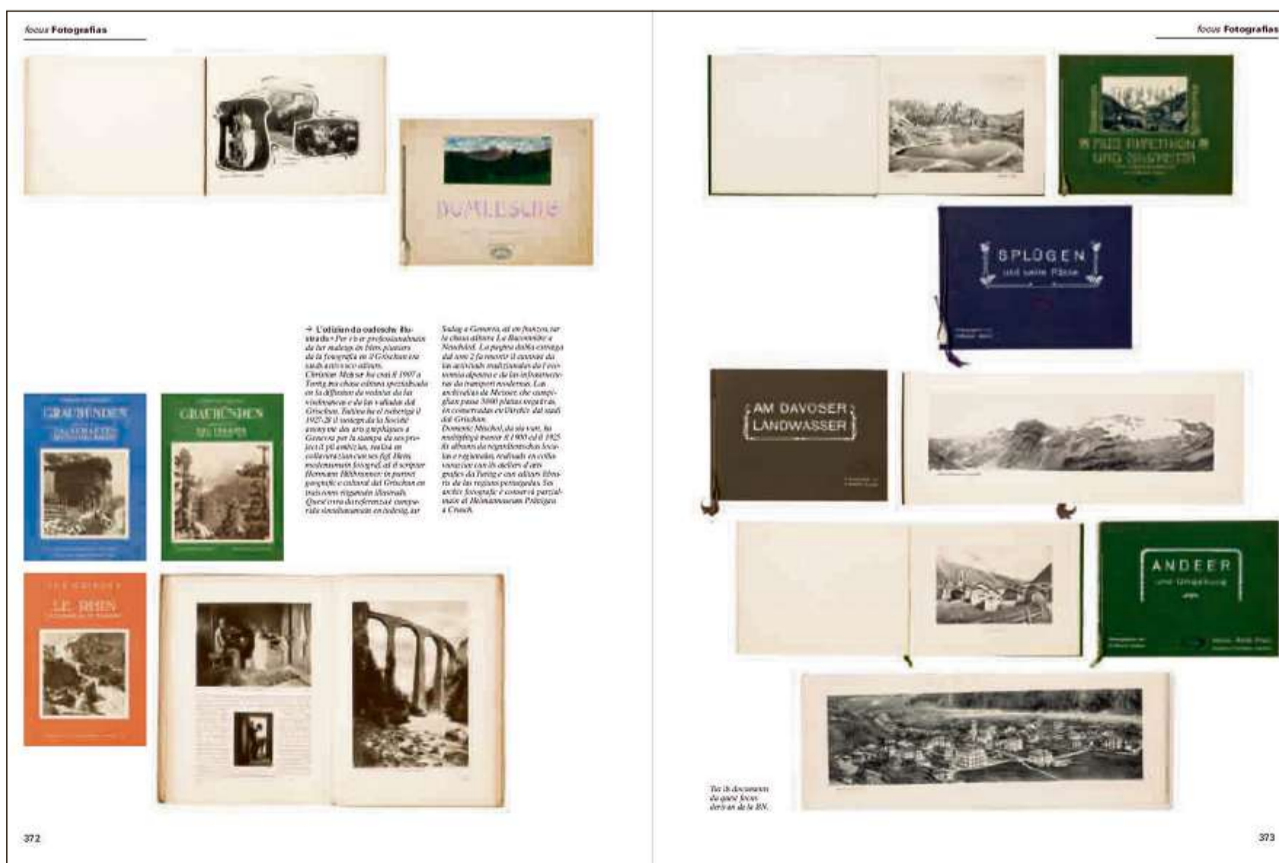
focus Fotografias

DOMLESCHG

GRAUBÜNDEN

GRAUBÜNDEN

LE RHIN

→ L'ediziun da cudeschs illustrads • Per ils professiunalists da las maletgs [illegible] da la fotografia en il Grischun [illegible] Christian Meisser ha creà il 1907 a Turitg ina chasa editura spezialisada en la diffusiun da vistas da las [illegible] e da las valladas dal Grischun. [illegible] Genevra per la stampa da ses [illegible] illustrads. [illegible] Hermann Hiltbrunner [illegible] geografic e cultural dal Grischun en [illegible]

Sadag a Genevra, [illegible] Neuchâtel. La pagina dubla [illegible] dal tom 2 fa resortir il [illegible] las activitads tradiziunalas da l'economia alpina e da las infrastructuras da transport modernas. Las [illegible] da Meisser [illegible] Domenic Mischol, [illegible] il 1900 ed il 1925 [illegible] dal Grischun. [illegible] il Heimatmuseum Prättigau a Grusch.

372

focus Fotografias

PIZZ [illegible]

SPLÜGEN und seine Pässe

AM DAVOSER LANDWASSER

ANDEER und Umgebung

Tut ils documents da quest focus derivan da la BN.

373